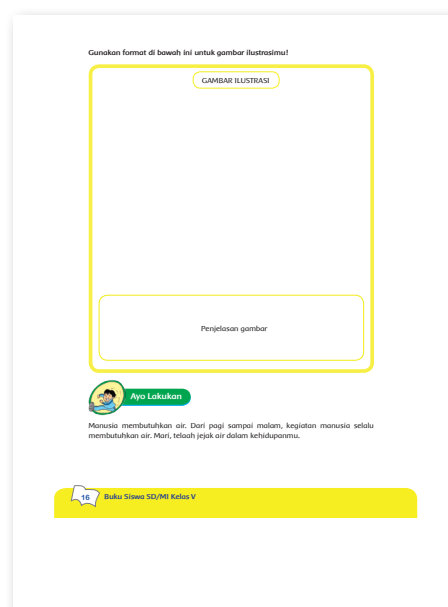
Gunakan format di bawah ini untuk gambar ilustrasimu!

GAMBAR ILUSTRASI

Penjelasan gambar

Ayo Lakukan

Manusia membutuhkan air. Dari pagi sampai malam, kegiatan manusia selalu membutuhkan air. Mari, telaah jejak air dalam kehidupanmu.

16 Buku Siswa SD/MI Kelas V